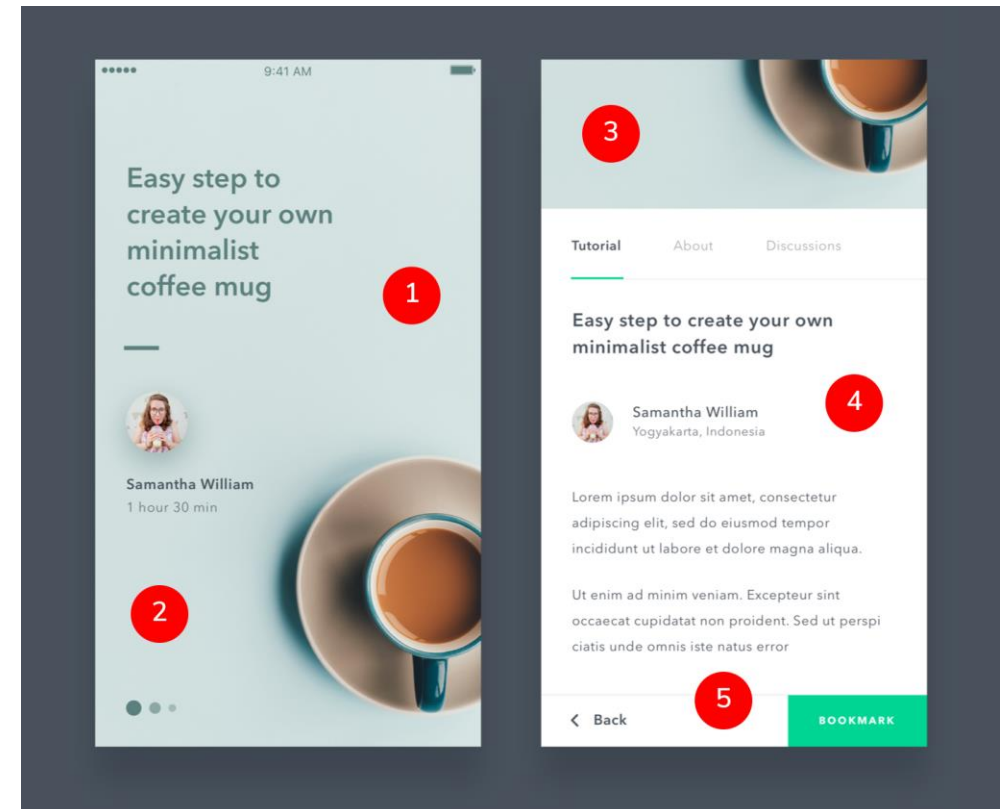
9:41 AM

Easy step to create your own minimalist coffee mug

1

Samantha William
1 hour 30 min

2

3

Tutorial About Discussions

Easy step to create your own minimalist coffee mug

4

Samantha William
Yogyakarta, Indonesia

Lorem ipsum dolor sit amet, consectetur adipiscing elit, sed do eiusmod tempor incididunt ut labore et dolore magna aliqua.

Ut enim ad minim veniam. Excepteur sint occaecat cupidatat non proident. Sed ut perspi ciatis unde omnis iste natus error

5

< Back

BOOKMARK